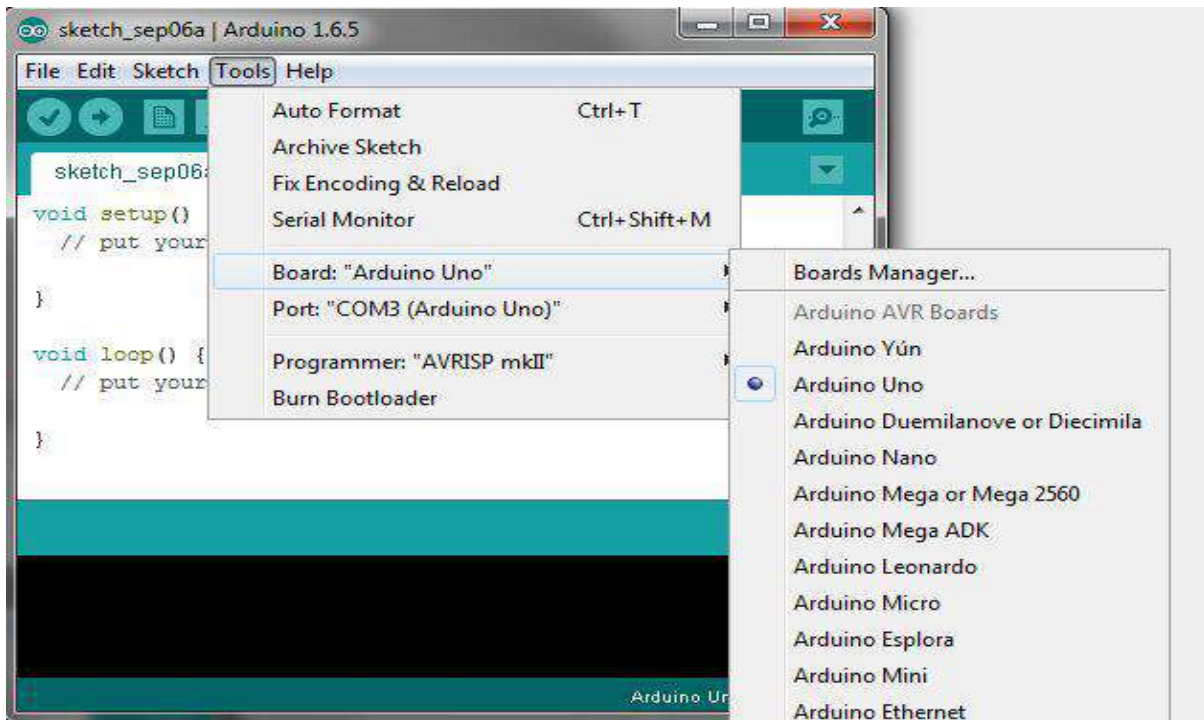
sketch_sep06a | Arduino 1.6.5

File Edit Sketch Tools Help

sketch_sep06a

void setup()
  // put your

}

void loop() {
  // put your

}

Auto Format Ctrl+T
Archive Sketch
Fix Encoding & Reload
Serial Monitor Ctrl+Shift+M
Board: "Arduino Uno"
Port: "COM3 (Arduino Uno)"
Programmer: "AVRISP mkII"
Burn Bootloader

Boards Manager...
Arduino AVR Boards
Arduino Yún
Arduino Uno
Arduino Duemilanove or Diecimila
Arduino Nano
Arduino Mega or Mega 2560
Arduino Mega ADK
Arduino Leonardo
Arduino Micro
Arduino Esplora
Arduino Mini
Arduino Ethernet

Arduino Ur